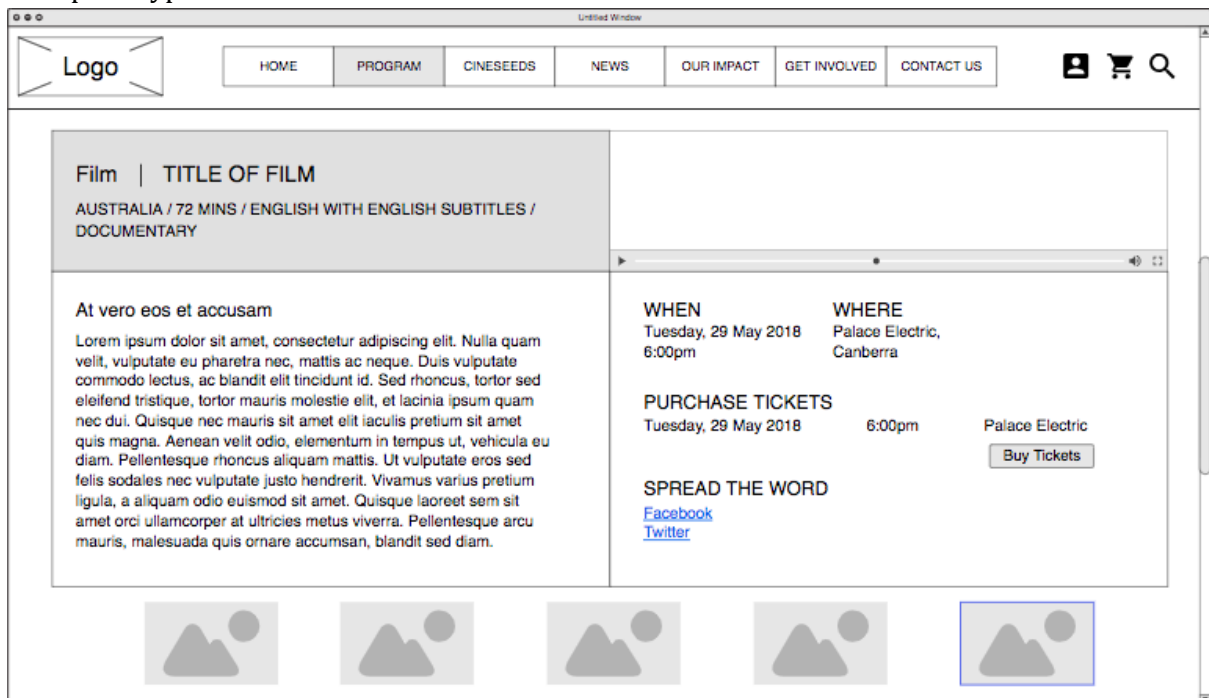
Untitled Window

Logo

HOME
PROGRAM
CINESEEDS
NEWS
OUR IMPACT
GET INVOLVED
CONTACT US

Film | TITLE OF FILM

AUSTRALIA / 72 MINS / ENGLISH WITH ENGLISH SUBTITLES / DOCUMENTARY

At vero eos et accusam

Lorem ipsum dolor sit amet, consectetur adipiscing elit. Nulla quam velit, vulputate eu pharetra nec, mattis ac neque. Duis vulputate commodo lectus, ac blandit elit tincidunt id. Sed rhoncus, tortor sed eleifend tristique, tortor mauris molestie elit, et lacinia ipsum quam nec dui. Quisque nec mauris sit amet elit iaculis pretium sit amet quis magna. Aenean velit odio, elementum in tempus ut, vehicula eu diam. Pellentesque rhoncus aliquam mattis. Ut vulputate eros sed felis sodales nec vulputate justo hendrerit. Vivamus varius pretium ligula, a aliquam odio euismod sit amet. Quisque laoreet sem sit amet orci ullamcorper at ultricies metus viverra. Pellentesque arcu mauris, malesuada quis ornare accumsan, blandit sed diam.

WHEN
Tuesday, 29 May 2018
6:00pm

WHERE
Palace Electric,
Canberra

PURCHASE TICKETS
Tuesday, 29 May 2018 6:00pm Palace Electric
Buy Tickets

SPREAD THE WORD
Facebook
Twitter